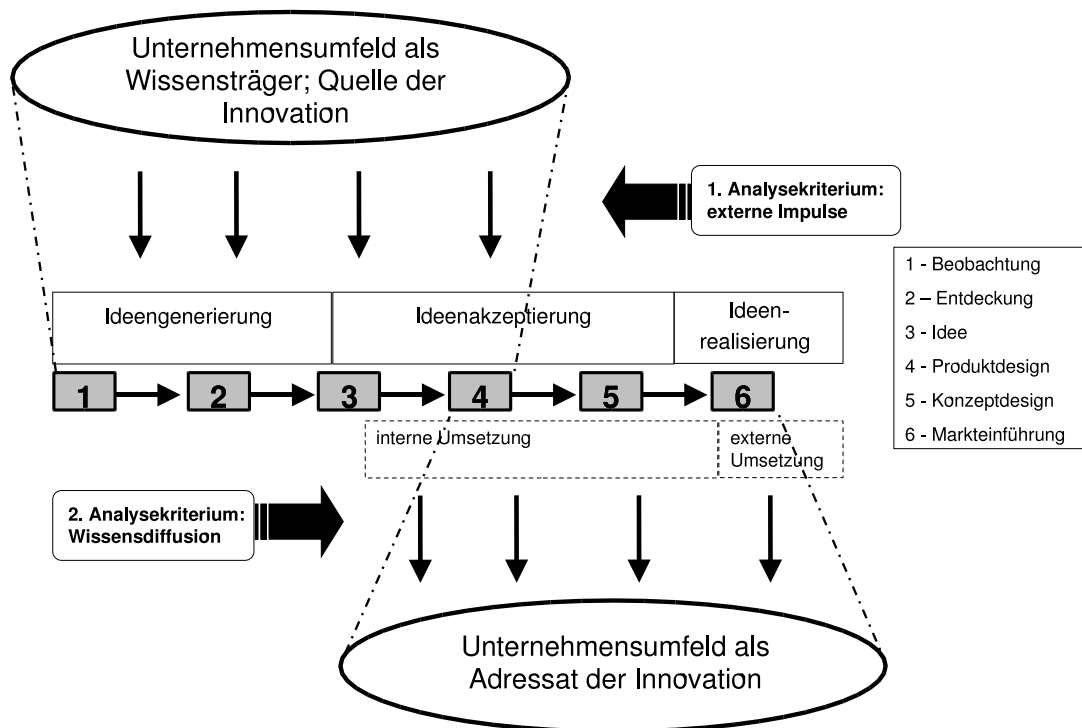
Unternehmensumfeld als Wissensträger; Quelle der Innovation

1. Analysekriterium: externe Impulse

| Ideengenerierung | Ideenakzeptierung | Ideenrealisierung |
|---|---|---|

1 2 3 4 5 6

interne Umsetzung

externe Umsetzung

1 - Beobachtung
2 – Entdeckung
3 - Idee
4 - Produktdesign
5 - Konzeptdesign
6 - Markteinführung

2. Analysekriterium: Wissensdiffusion

Unternehmensumfeld als Adressat der Innovation